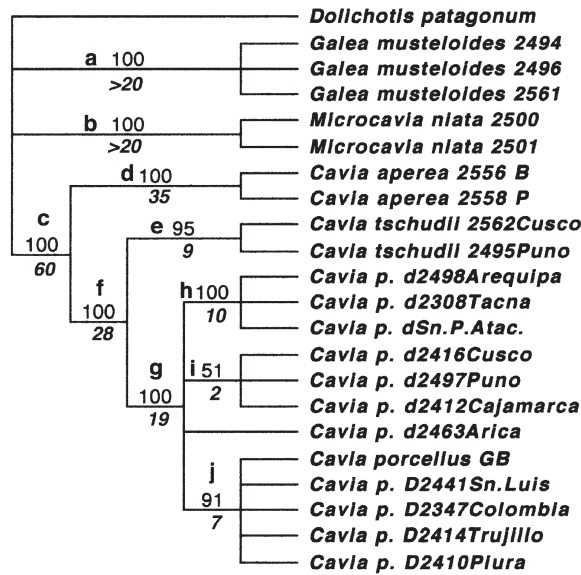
Dolichotis patagonum
a 100
>20
Galea musteloides 2494
Galea musteloides 2496
Galea musteloides 2561
b 100
>20
Microcavia niata 2500
Microcavia niata 2501
c
100
60
d 100
35
Cavia aperea 2556 B
Cavia aperea 2558 P
e 95
9
Cavia tschudii 2562Cusco
Cavia tschudii 2495Puno
f
100
28
h 100
10
Cavia p. d2498Arequipa
Cavia p. d2308Tacna
Cavia p. dSn.P.Atac.
g
100
19
i 51
2
Cavia p. d2416Cusco
Cavia p. d2497Puno
Cavia p. d2412Cajamarca
Cavia p. d2463Arica
j
91
7
Cavia porcellus GB
Cavia p. D2441Sn.Luis
Cavia p. D2347Colombia
Cavia p. D2414Trujillo
Cavia p. D2410Piura